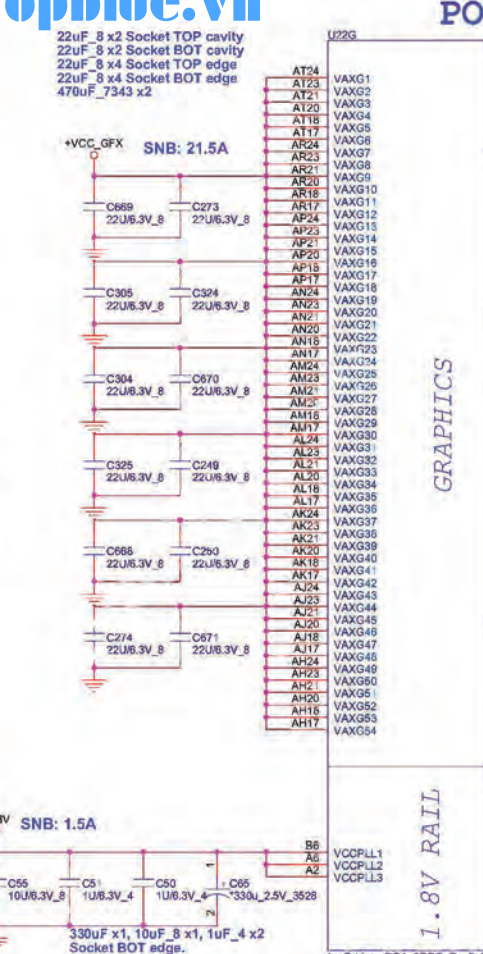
opbloc.vn

PO

22uF_8 x2 Socket TOP cavity
22uF_8 x2 Socket BOT cavity
22uF_8 x4 Socket TOP edge
22uF_8 x4 Socket BOT edge
470uF_7343 x2

U22G

+VCC_GFX

SNB: 21.5A

C669 22U/6.3V_8
C273 22U/6.3V_8
C305 22U/6.3V_8
C324 22U/6.3V_8
C304 22U/6.3V_8
C670 22U/6.3V_8
C325 22U/6.3V_8
C249 22U/6.3V_8
C668 22U/6.3V_8
C250 22U/6.3V_8
C274 22U/6.3V_8
C671 22U/6.3V_8

AT24 VAXG1
AT23 VAXG2
AT21 VAXG3
AT20 VAXG4
AT18 VAXG5
AT17 VAXG6
AR24 VAXG7
AR23 VAXG8
AR21 VAXG9
AR20 VAXG10
AR18 VAXG11
AR17 VAXG12
AP24 VAXG13
AP23 VAXG14
AP21 VAXG15
AP20 VAXG16
AP18 VAXG17
AP17 VAXG18
AN24 VAXG19
AN23 VAXG20
AN21 VAXG21
AN20 VAXG22
AN18 VAXG23
AN17 VAXG24
AM24 VAXG25
AM23 VAXG26
AM21 VAXG27
AM20 VAXG28
AM18 VAXG29
AM17 VAXG30
AL24 VAXG31
AL23 VAXG32
AL21 VAXG33
AL20 VAXG34
AL18 VAXG35
AL17 VAXG36
AK24 VAXG37
AK23 VAXG38
AK21 VAXG39
AK20 VAXG40
AK18 VAXG41
AK17 VAXG42
AJ24 VAXG43
AJ23 VAXG44
AJ21 VAXG45
AJ20 VAXG46
AJ18 VAXG47
AJ17 VAXG48
AH24 VAXG49
AH23 VAXG50
AH21 VAXG51
AH20 VAXG52
AH18 VAXG53
AH17 VAXG54

GRAPHICS

SNB: 1.5A

C55 10U/6.3V_8
C51 1U/6.3V_4
C50 1U/6.3V_4
C65 330u_2.5V_3528

B6 VCCPLL1
A6 VCCPLL2
A2 VCCPLL3

1.8V RAIL

330uF x1, 10uF_8 x1, 1uF_4 x2
Socket BOT edge.